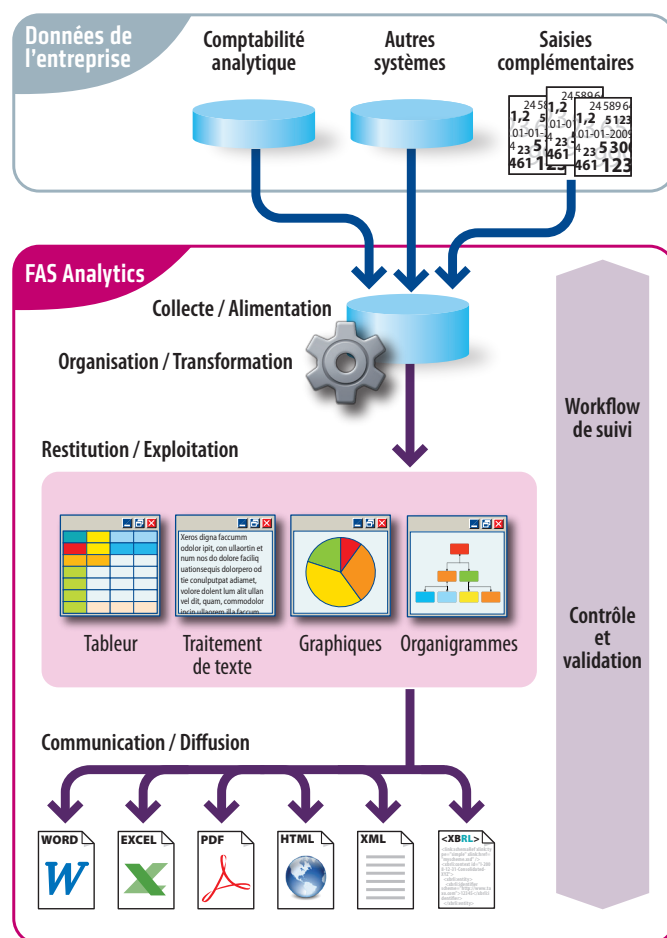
Données de l'entreprise

Comptabilité analytique

Autres systèmes

Saisies complémentaires

FAS Analytics

Collecte / Alimentation

Organisation / Transformation

Restitution / Exploitation

Xeros digna faccumm odolor ipit, con ullaortin et num nos do dolore facilq uationsequis dolorpero od tie conulputpat adiamet, volore dolent lum alit ullan vel dit, quam, commodolor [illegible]

Tableur

Traitement de texte

Graphiques

Organigrammes

Communication / Diffusion

WORD

EXCEL

PDF

HTML

XML

<XBRL>

Workflow de suivi

Contrôle et validation